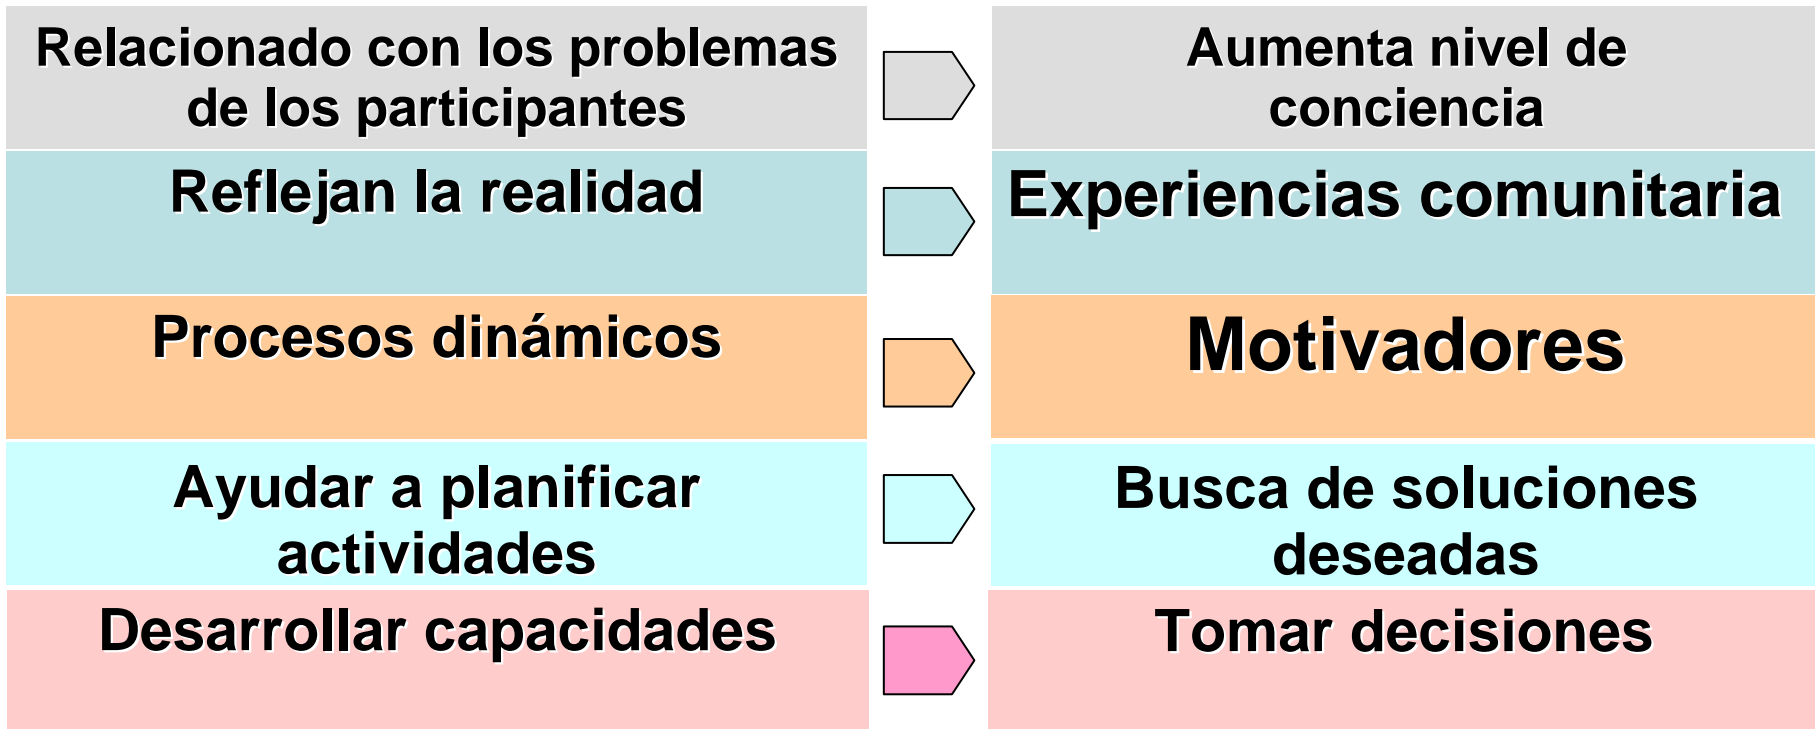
Relacionado con los problemas de los participantes

Aumenta nivel de conciencia

Reflejan la realidad

Experiencias comunitaria

Procesos dinámicos

Motivadores

Ayudar a planificar actividades

Busca de soluciones deseadas

Desarrollar capacidades

Tomar decisiones